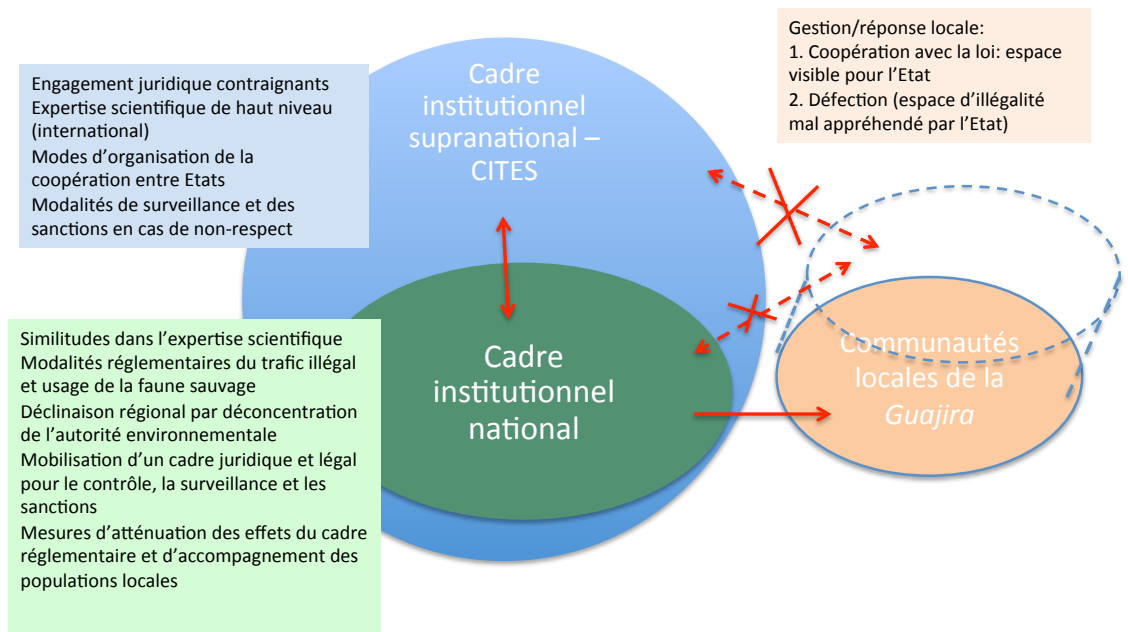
Engagement juridique contraignants
Expertise scientifique de haut niveau (international)
Modes d'organisation de la coopération entre Etats
Modalités de surveillance et des sanctions en cas de non-respect

Cadre institutionnel supranational – CITES

Gestion/réponse locale:
1. Coopération avec la loi: espace visible pour l'Etat
2. Défection (espace d'illégalité mal appréhendé par l'Etat)

Similitudes dans l'expertise scientifique
Modalités réglementaires du trafic illégal et usage de la faune sauvage
Déclinaison régional par déconcentration de l'autorité environnementale
Mobilisation d'un cadre juridique et légal pour le contrôle, la surveillance et les sanctions
Mesures d'atténuation des effets du cadre réglementaire et d'accompagnement des populations locales

Cadre institutionnel national

Communautés locales de la *Guajira*